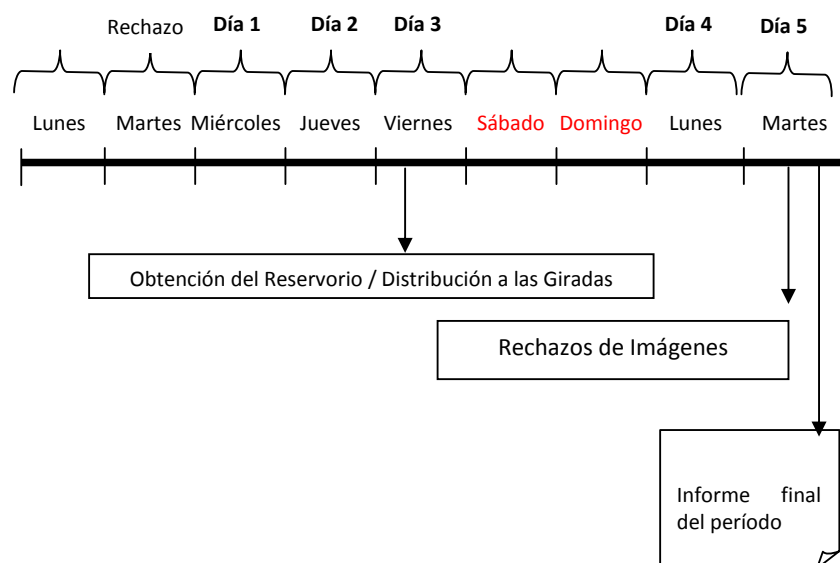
Rechazo Día 1 Día 2 Día 3 Día 4 Día 5

Lunes Martes Miércoles Jueves Viernes Sábado Domingo Lunes Martes

Obtención del Reservorio / Distribución a las Giradas

Rechazos de Imágenes

Informe final del período